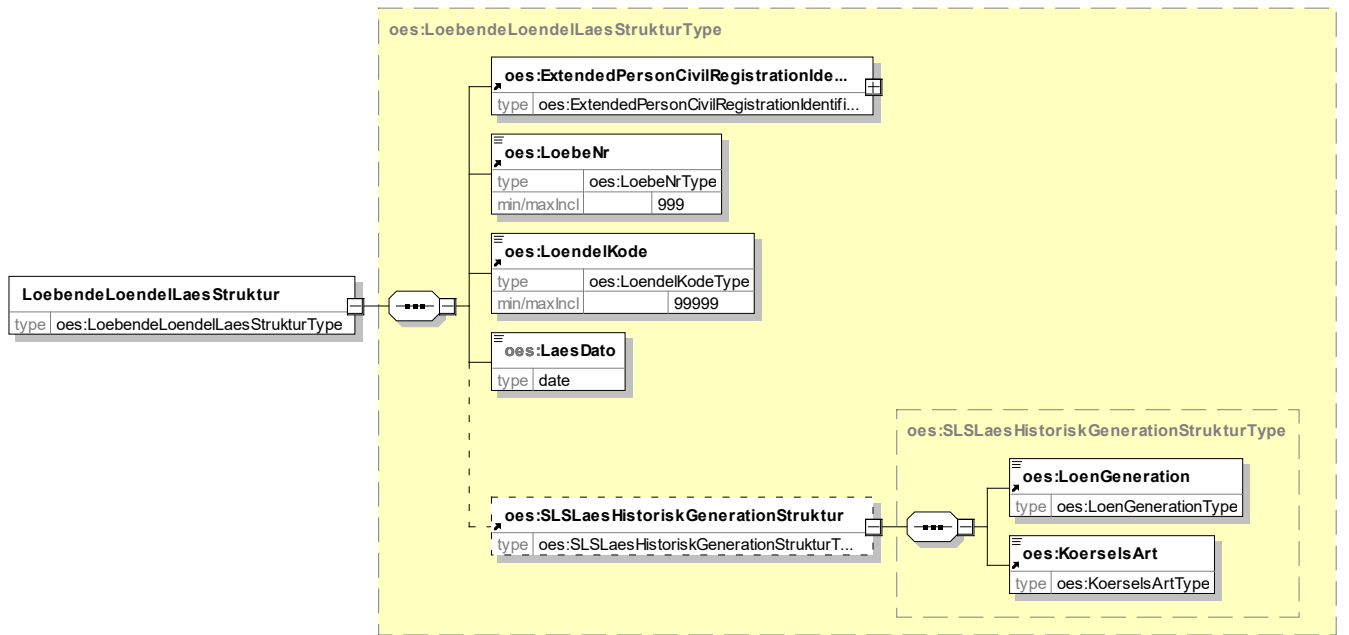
oes:LoebendeLoendelLaesStrukturType

LoebendeLoendelLaesStruktur
type oes:LoebendeLoendelLaesStrukturType

oes:ExtendedPersonCivilRegistrationIde...
type oes:ExtendedPersonCivilRegistrationIdentifi...

oes:LoebeNr
type oes:LoebeNrType
min/maxIncl 999

oes:LoendelKode
type oes:LoendelKodeType
min/maxIncl 99999

oes:LaesDato
type date

oes:SLSLaesHistoriskGenerationStrukturType

oes:SLSLaesHistoriskGenerationStruktur
type oes:SLSLaesHistoriskGenerationStrukturT...

oes:LoenGeneration
type oes:LoenGenerationType

oes:KoerselsArt
type oes:KoerselsArtType